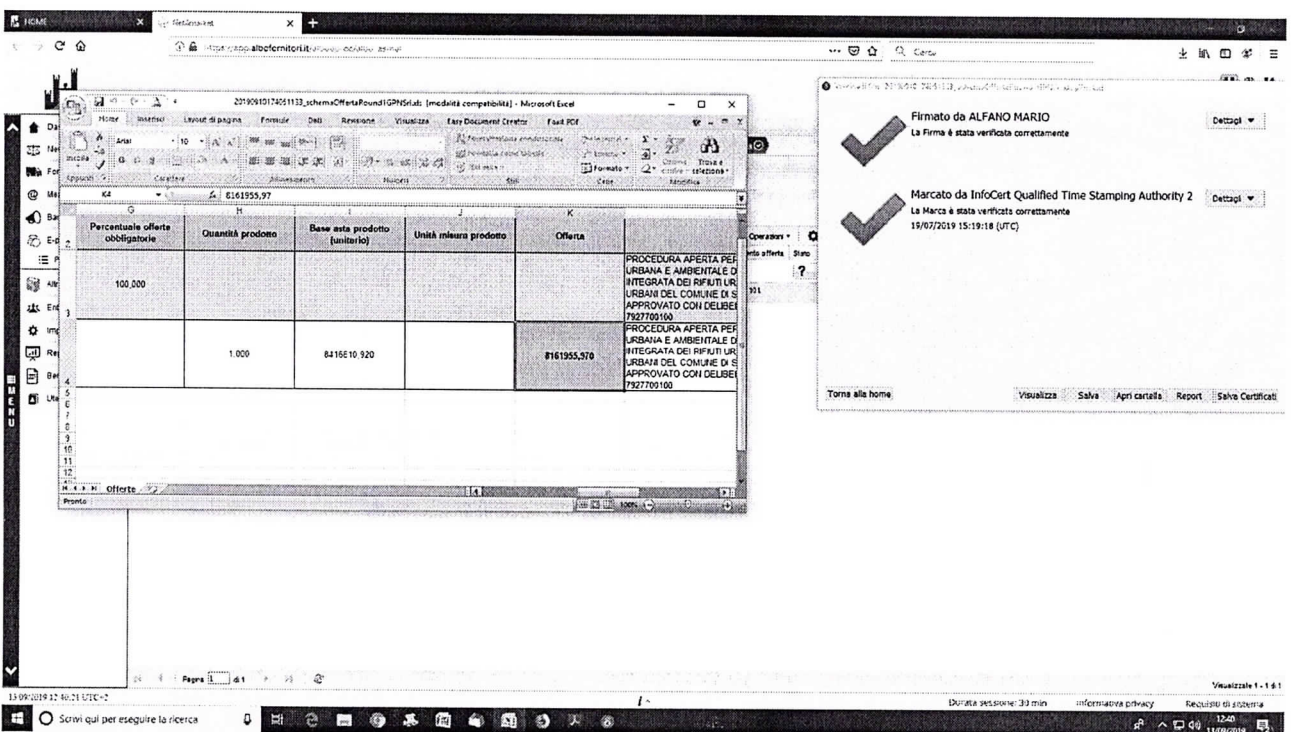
HOME | NetAmAnet

https://app.albofornitori.it/

20190910174051133_schemaOffertaRound1GPNSrl.xls [modalità compatibilità] - Microsoft Excel

Home Inserisci Layout di pagina Formule Dati Revisione Visualizza Easy Document Creator Foxit PDF

Incolla Arial 10 Appunti Carattere Allineamento Numeri Stili Celle Modifica Formato Trova e seleziona

K4 $f_x$ 8161955,97

| G | H | I | J | K | |
|---|---|---|---|---|---|
| Percentuale offerte obbligatorie | Quantità prodotto | Base asta prodotto (unitario) | Unità misura prodotto | Offerta | |
| 100,000 | | | | | PROCEDURA APERTA PER URBANA E AMBIENTALE D INTEGRATA DEI RIFIUTI UR URBANI DEL COMUNE DI S APPROVATO CON DELIBE 7927700100 |
| | 1,000 | 8416810,920 | | 8161955,970 | PROCEDURA APERTA PER URBANA E AMBIENTALE D INTEGRATA DEI RIFIUTI UR URBANI DEL COMUNE DI S APPROVATO CON DELIBE 7927700100 |

Offerte

Pronto 100%

Operazioni Stato ?

Firmato da ALFANO MARIO
La Firma è stata verificata correttamente
Dettagli

Marcato da InfoCert Qualified Time Stamping Authority 2
La Marca è stata verificata correttamente
19/07/2019 15:19:18 (UTC)
Dettagli

Torna alla home Visualizza Salva Apri cartella Report Salva Certificati

Pagina 1 di 1

Visualizzate 1 - 1 di 1

13/09/2019 12:40:21 UTC+2

Durata sessione: 30 min Informativa privacy Requisiti di sistema

Scrivi qui per eseguire la ricerca

12:40 11/09/2019